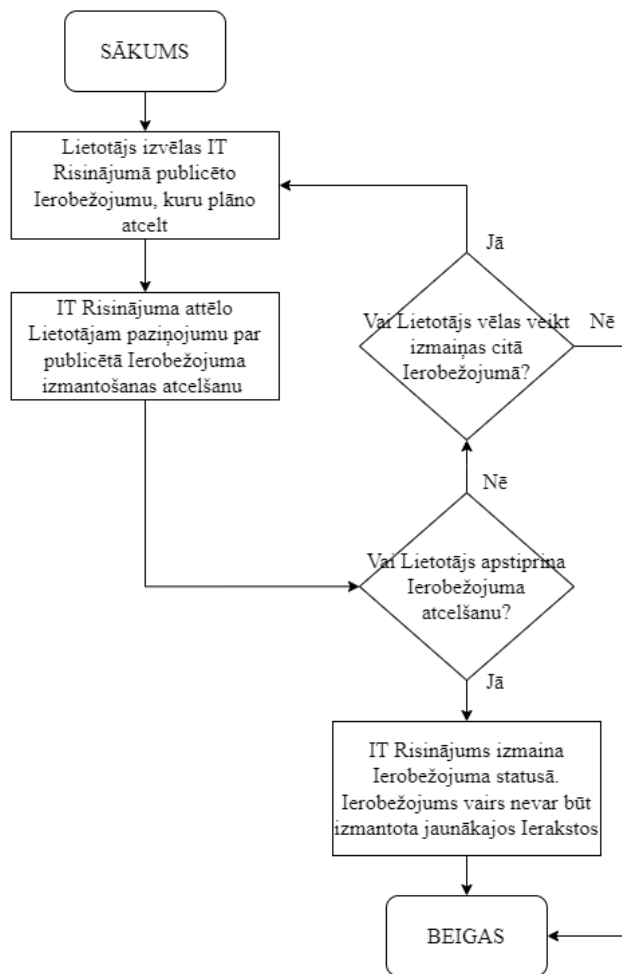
SĀKUMS

Lietotājs izvēlas IT Risinājumā publicēto Ierobežojumu, kuru plāno atcelt

IT Risinājuma attēlo Lietotājam paziņojumu par publicētā Ierobežojuma izmantošanas atcelšanu

Jā

Vai Lietotājs vēlas veikt izmaiņas citā Ierobežojumā?

Nē

Nē

Vai Lietotājs apstiprina Ierobežojuma atcelšanu?

Jā

IT Risinājums izmaina Ierobežojuma statusā. Ierobežojums vairs nevar būt izmantota jaunākajos Ierakstos

BEIGAS